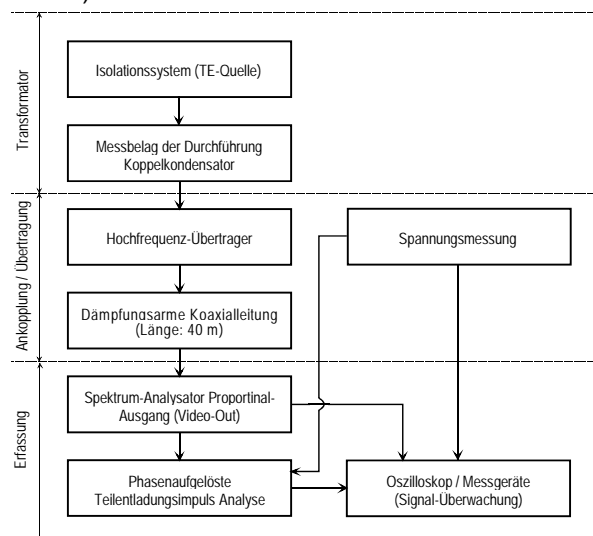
Transformator

Isolationssystem (TE-Quelle)

Messbelag der Durchführung Koppelkondensator

Ankopplung / Übertragung

Hochfrequenz-Übertrager

Spannungsmessung

Dämpfungsarme Koaxialleitung (Länge: 40 m)

Erfassung

Spektrum-Analysator Proportional-Ausgang (Video-Out)

Phasenaufgelöste Teilentladungsimpuls Analyse

Oszilloskop / Messgeräte (Signal-Überwachung)